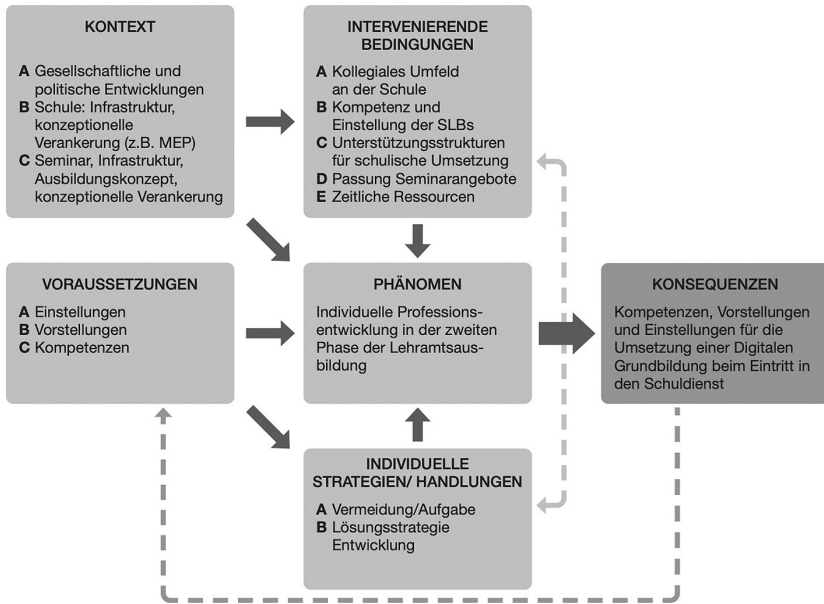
KONTEXT

**A** Gesellschaftliche und politische Entwicklungen
**B** Schule: Infrastruktur, konzeptionelle Verankerung (z.B. MEP)
**C** Seminar, Infrastruktur, Ausbildungskonzept, konzeptionelle Verankerung

INTERVENIERENDE BEDINGUNGEN

**A** Kollegiales Umfeld an der Schule
**B** Kompetenz und Einstellung der SLBs
**C** Unterstützungsstrukturen für schulische Umsetzung
**D** Passung Seminarangebote
**E** Zeitliche Ressourcen

VORAUSSETZUNGEN

**A** Einstellungen
**B** Vorstellungen
**C** Kompetenzen

PHÄNOMEN

Individuelle Professionsentwicklung in der zweiten Phase der Lehramtsausbildung

KONSEQUENZEN

Kompetenzen, Vorstellungen und Einstellungen für die Umsetzung einer Digitalen Grundbildung beim Eintritt in den Schuldienst

INDIVIDUELLE STRATEGIEN/ HANDLUNGEN

**A** Vermeidung/Aufgabe
**B** Lösungsstrategie Entwicklung